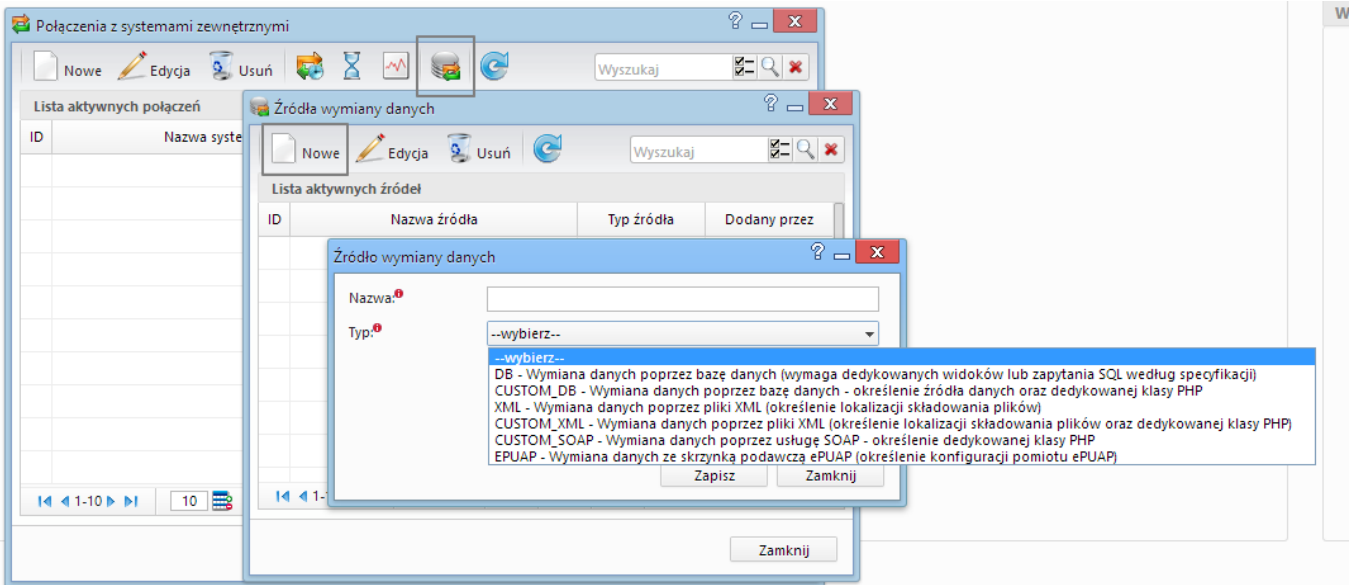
Połączenia z systemami zewnętrznymi

Nowe Edycja Usuń

Wyszukaj

Lista aktywnych połączeń

ID Nazwa syste

1-10

10

Źródła wymiany danych

Nowe Edycja Usuń

Wyszukaj

Lista aktywnych źródeł

| ID | Nazwa źródła | Typ źródła | Dodany przez |
|---|---|---|---|

1-

Zamknij

Źródło wymiany danych

Nazwa:

Typ:

--wybierz--

--wybierz--
DB - Wymiana danych poprzez bazę danych (wymaga dedykowanych widoków lub zapytania SQL według specyfikacji)
CUSTOM_DB - Wymiana danych poprzez bazę danych - określenie źródła danych oraz dedykowanej klasy PHP
XML - Wymiana danych poprzez pliki XML (określenie lokalizacji składowania plików)
CUSTOM_XML - Wymiana danych poprzez pliki XML (określenie lokalizacji składowania plików oraz dedykowanej klasy PHP)
CUSTOM_SOAP - Wymiana danych poprzez usługę SOAP - określenie dedykowanej klasy PHP
EPUAP - Wymiana danych ze skrzynką podawczą ePUAP (określenie konfiguracji pomiotu ePUAP)

Zapisz Zamknij